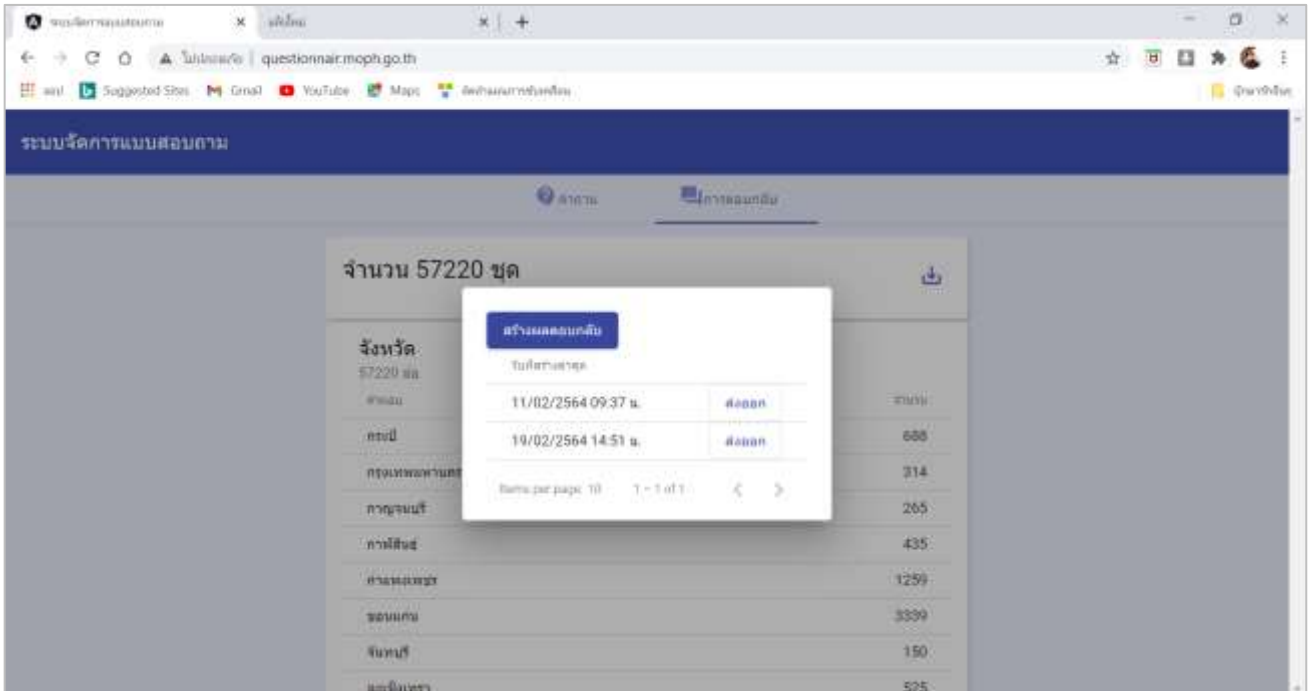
ระบบจัดการแบบสอบถาม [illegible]

questionnair.moph.go.th

Suggested Sites Gmail YouTube Maps

ระบบจัดการแบบสอบถาม

คำถาม การตอบกลับ

จำนวน 57220 ชุด

จังหวัด
57220 ชุด

สร้างผลตอบกลับ
วันที่สร้างล่าสุด

| | |
|---|---|
| 11/02/2564 09:37 น. | ส่งออก |
| 19/02/2564 14:51 น. | ส่งออก |

Items per page: 10 1 – 1 of 1

| | |
|---|---|
| กระบี่ | 688 |
| กรุงเทพมหานคร | 314 |
| กาญจนบุรี | 265 |
| กาฬสินธุ์ | 435 |
| กำแพงเพชร | 1259 |
| ขอนแก่น | 3339 |
| จันทบุรี | 150 |
| ฉะเชิงเทรา | 525 |